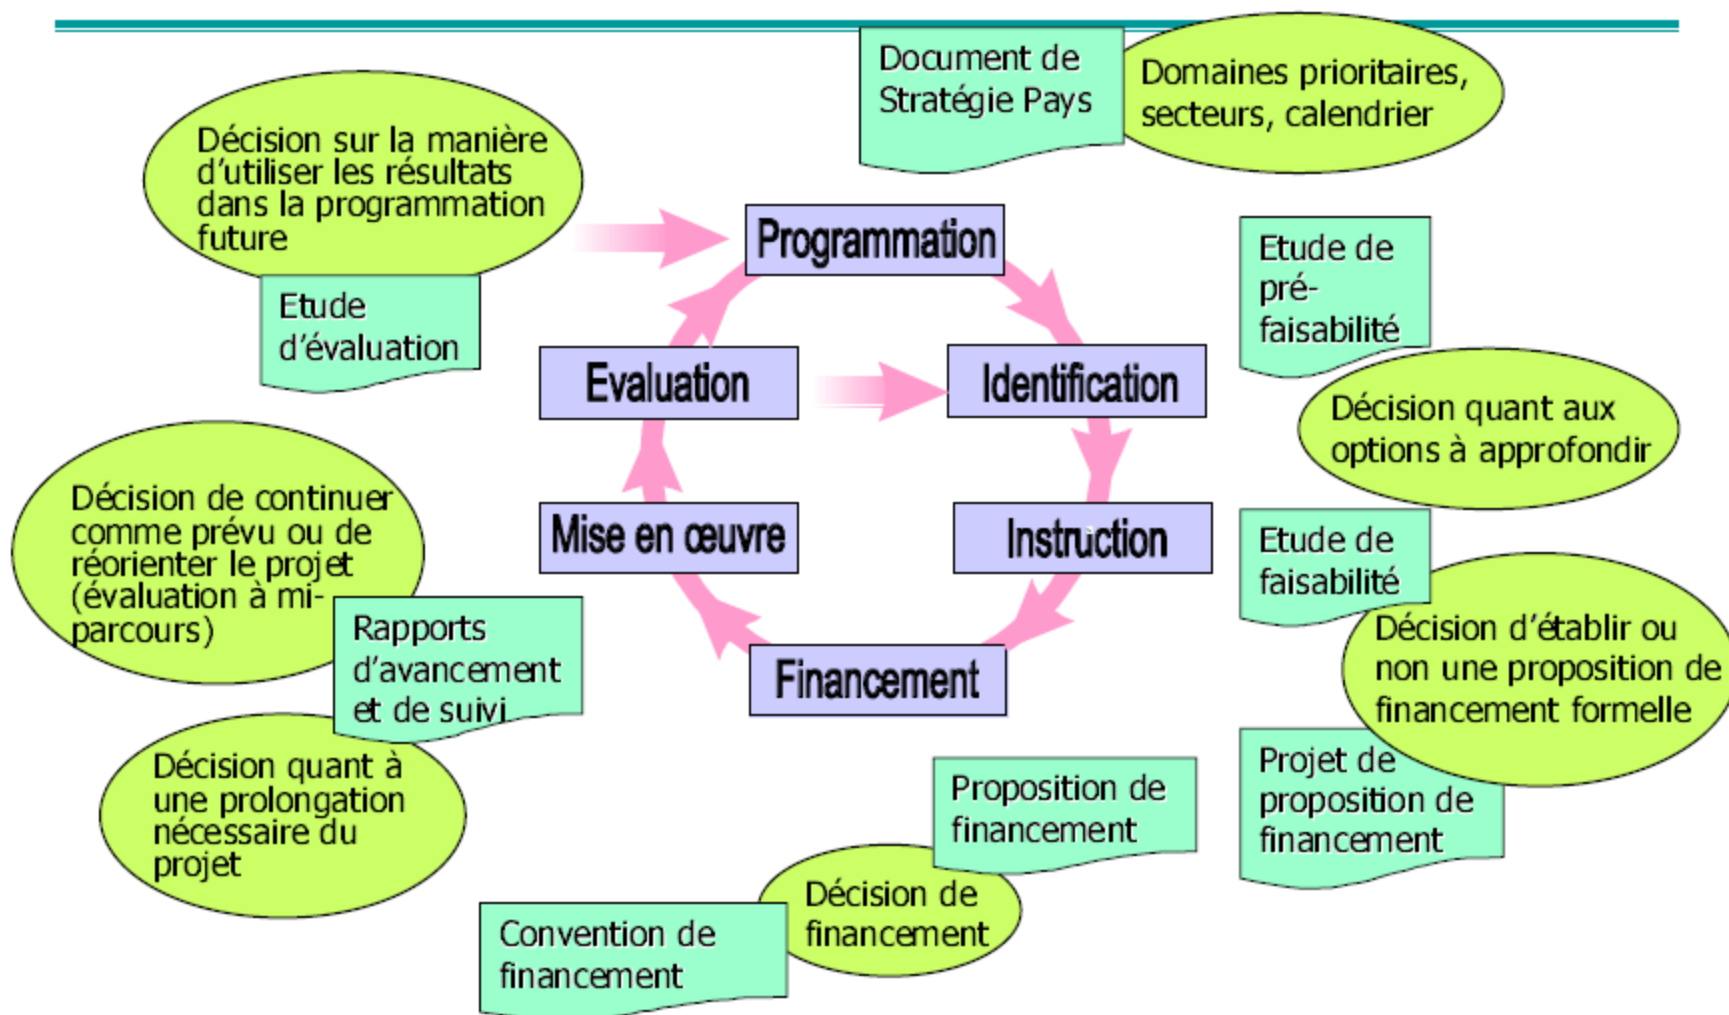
Document de Stratégie Pays

Domaines prioritaires, secteurs, calendrier

Décision sur la manière d'utiliser les résultats dans la programmation future

Etude d'évaluation

Programmation

Etude de pré-faisabilité

Evaluation

Identification

Décision quant aux options à approfondir

Décision de continuer comme prévu ou de réorienter le projet (évaluation à mi-parcours)

Mise en œuvre

Instruction

Etude de faisabilité

Rapports d'avancement et de suivi

Décision d'établir ou non une proposition de financement formelle

Financement

Décision quant à une prolongation nécessaire du projet

Projet de proposition de financement

Proposition de financement

Décision de financement

Convention de financement